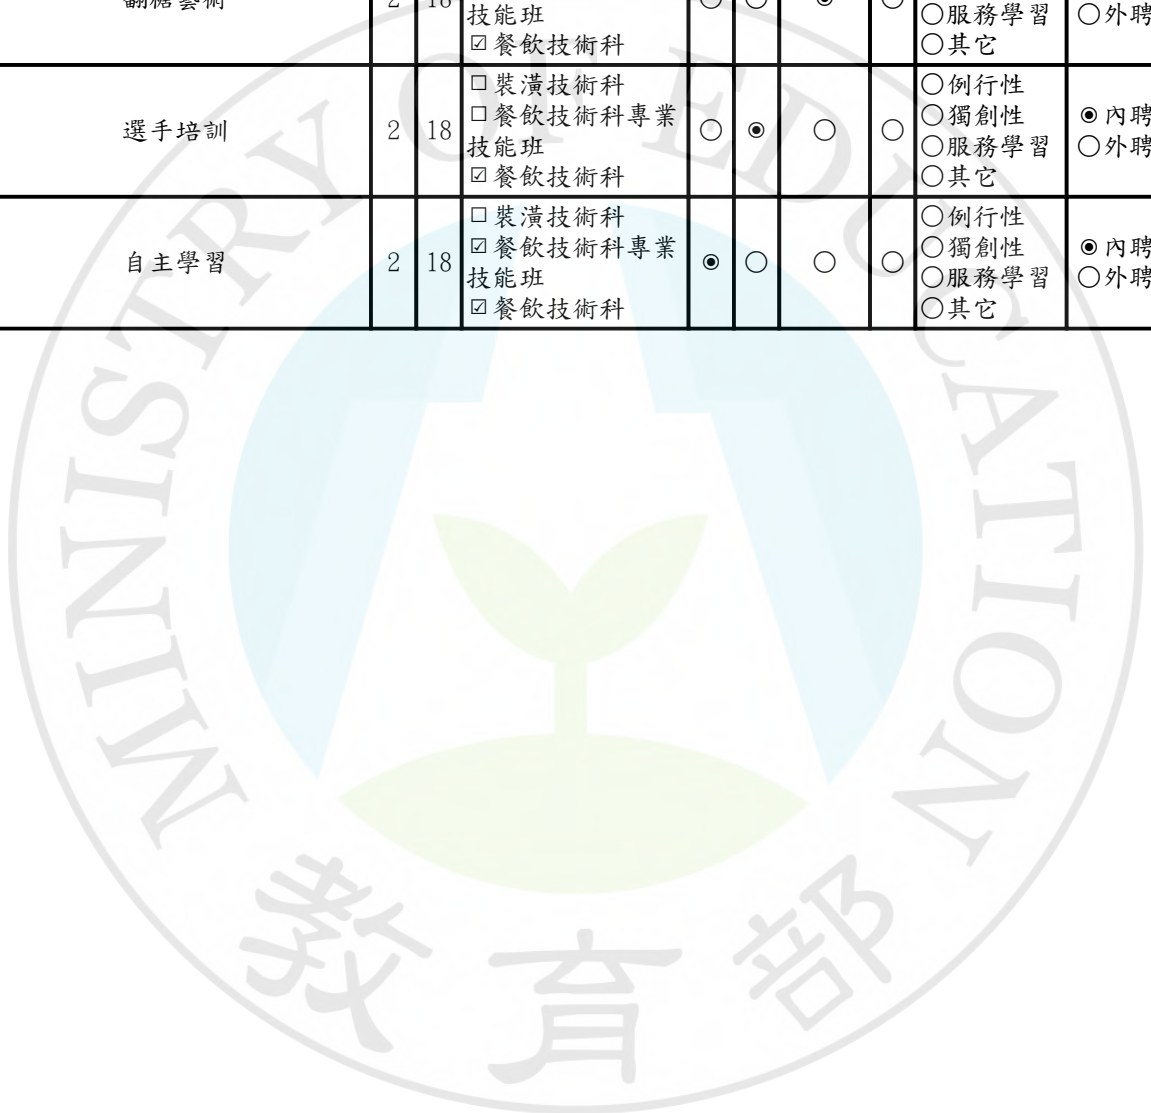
| 翻糖藝術 | 2 | 18 | 技能班<br>☑餐飲技術科 | ○ | ○ | ◉ | ○ | ○服務學習<br>○其它 | ○外聘 |
|---|---|---|---|---|---|---|---|---|---|
| 選手培訓 | 2 | 18 | □裝潢技術科<br>□餐飲技術科專業技能班<br>☑餐飲技術科 | ○ | ◉ | ○ | ○ | ○例行性<br>○獨創性<br>○服務學習<br>○其它 | ◉內聘<br>○外聘 |
| 自主學習 | 2 | 18 | □裝潢技術科<br>☑餐飲技術科專業技能班<br>☑餐飲技術科 | ◉ | ○ | ○ | ○ | ○例行性<br>○獨創性<br>○服務學習<br>○其它 | ◉內聘<br>○外聘 |

MINISTRY OF EDUCATION
教育部